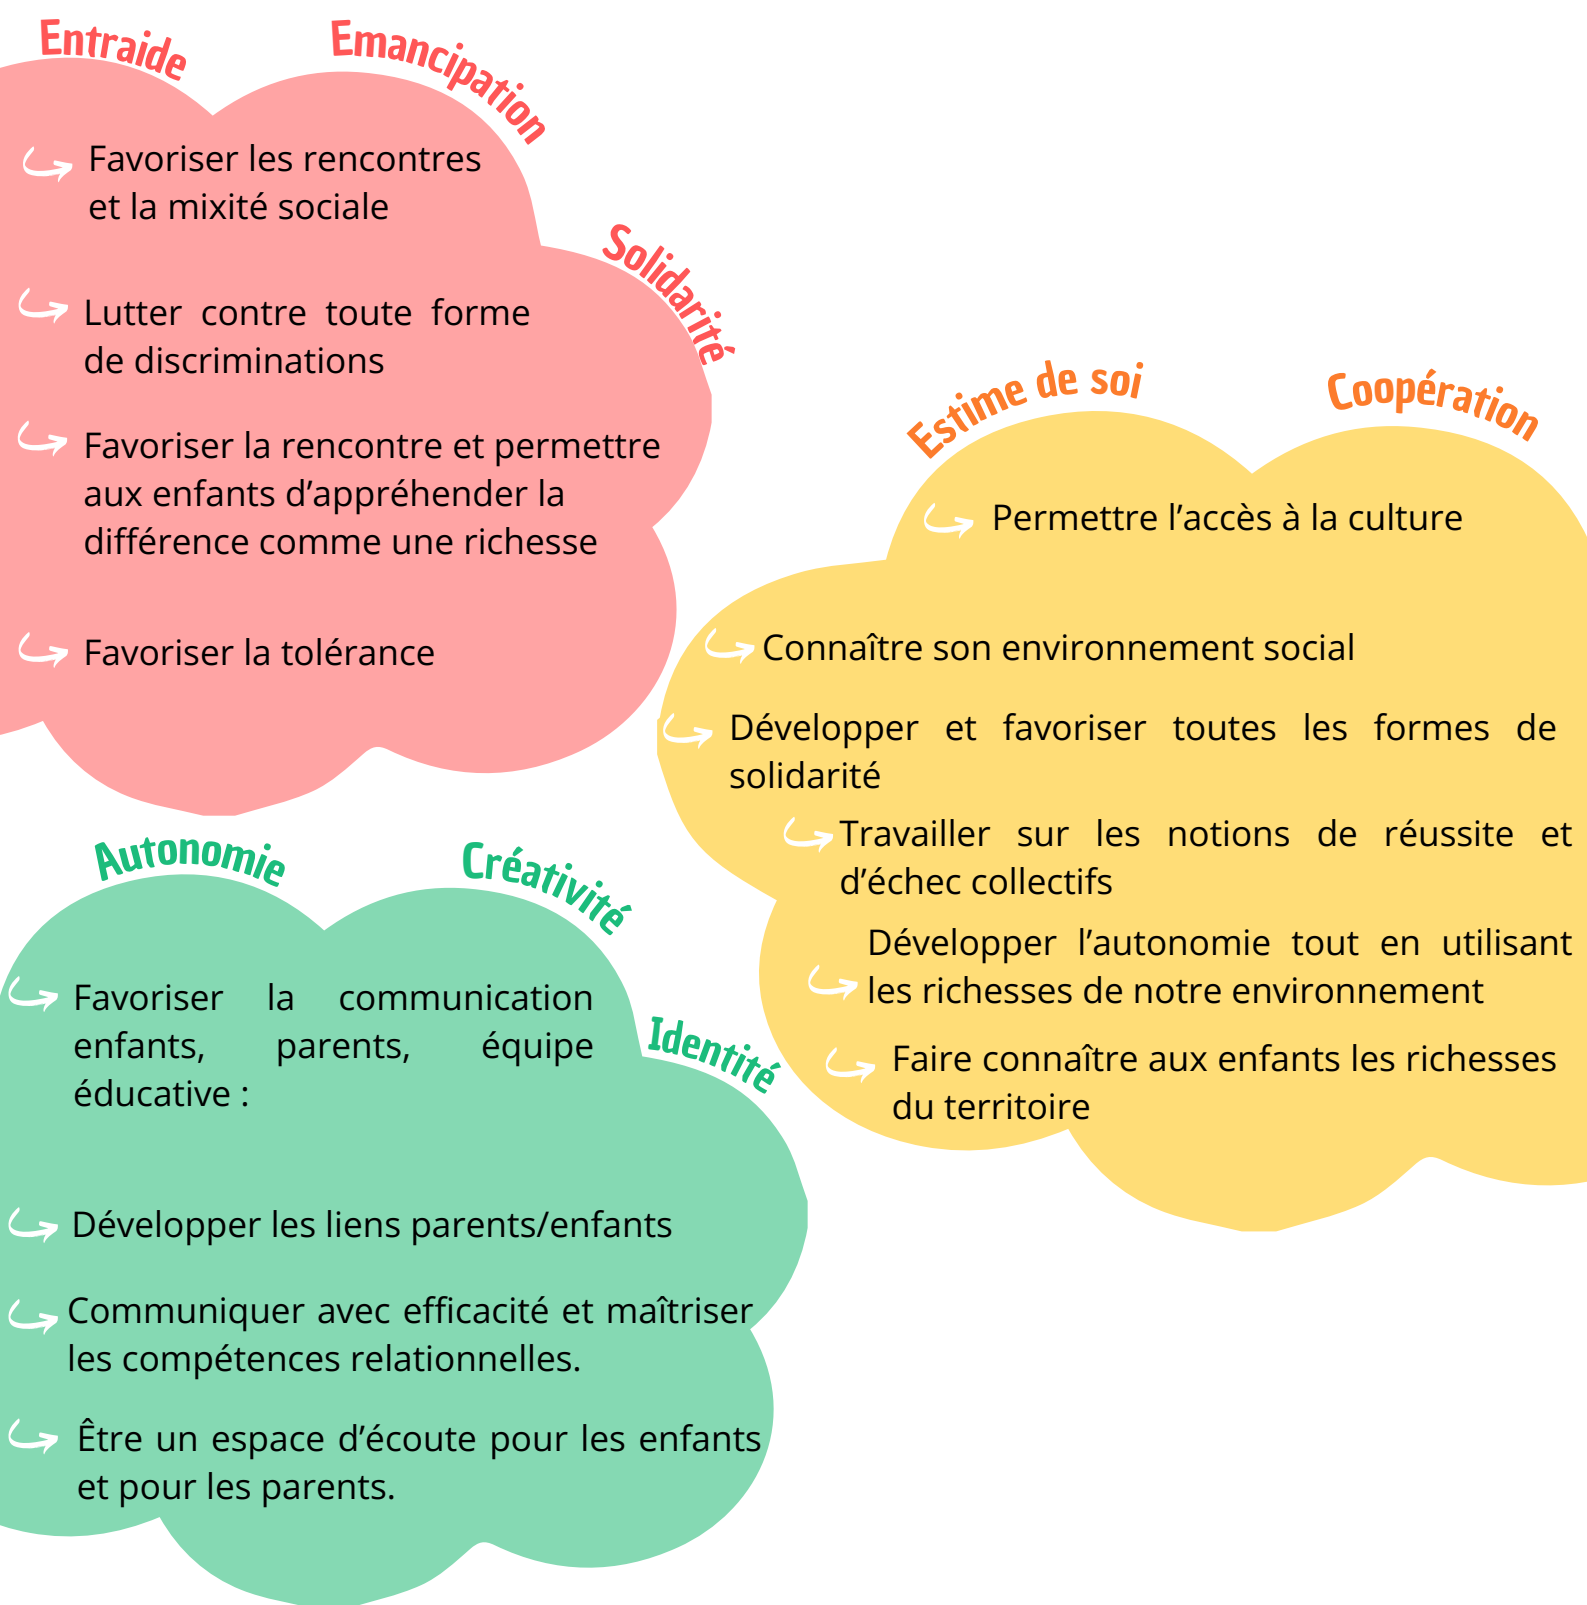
Entraide Emancipation

Favoriser les rencontres et la mixité sociale

Solidarité

Lutter contre toute forme de discriminations

Favoriser la rencontre et permettre aux enfants d'appréhender la différence comme une richesse

Favoriser la tolérance

Estime de soi Coopération

Permettre l'accès à la culture

Connaître son environnement social

Développer et favoriser toutes les formes de solidarité

Travailler sur les notions de réussite et d'échec collectifs

Développer l'autonomie tout en utilisant les richesses de notre environnement

Faire connaître aux enfants les richesses du territoire

Autonomie Créativité

Favoriser la communication enfants, parents, équipe éducative :

Identité

Développer les liens parents/enfants

Communiquer avec efficacité et maîtriser les compétences relationnelles.

Être un espace d'écoute pour les enfants et pour les parents.